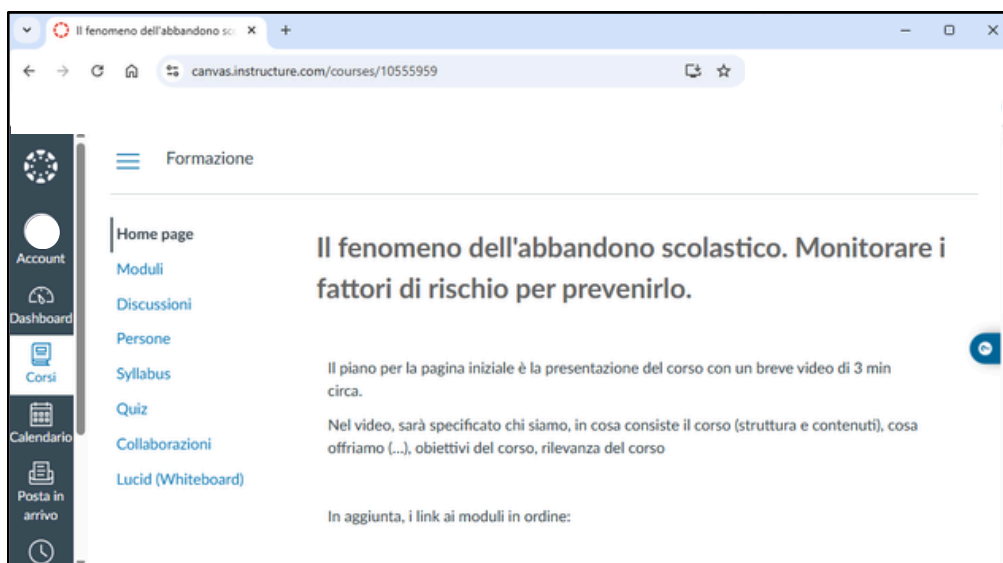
Il fenomeno dell'abbandono sc ×
+
canvas.instructure.com/courses/10555959

Account
Dashboard
Corsi
Calendario
Posta in arrivo

Formazione

Home page
Moduli
Discussioni
Persone
Syllabus
Quiz
Collaborazioni
Lucid (Whiteboard)

Il fenomeno dell'abbandono scolastico. Monitorare i fattori di rischio per prevenirlo.

Il piano per la pagina iniziale è la presentazione del corso con un breve video di 3 min circa.

Nel video, sarà specificato chi siamo, in cosa consiste il corso (struttura e contenuti), cosa offriamo (...), obiettivi del corso, rilevanza del corso

In aggiunta, i link ai moduli in ordine: